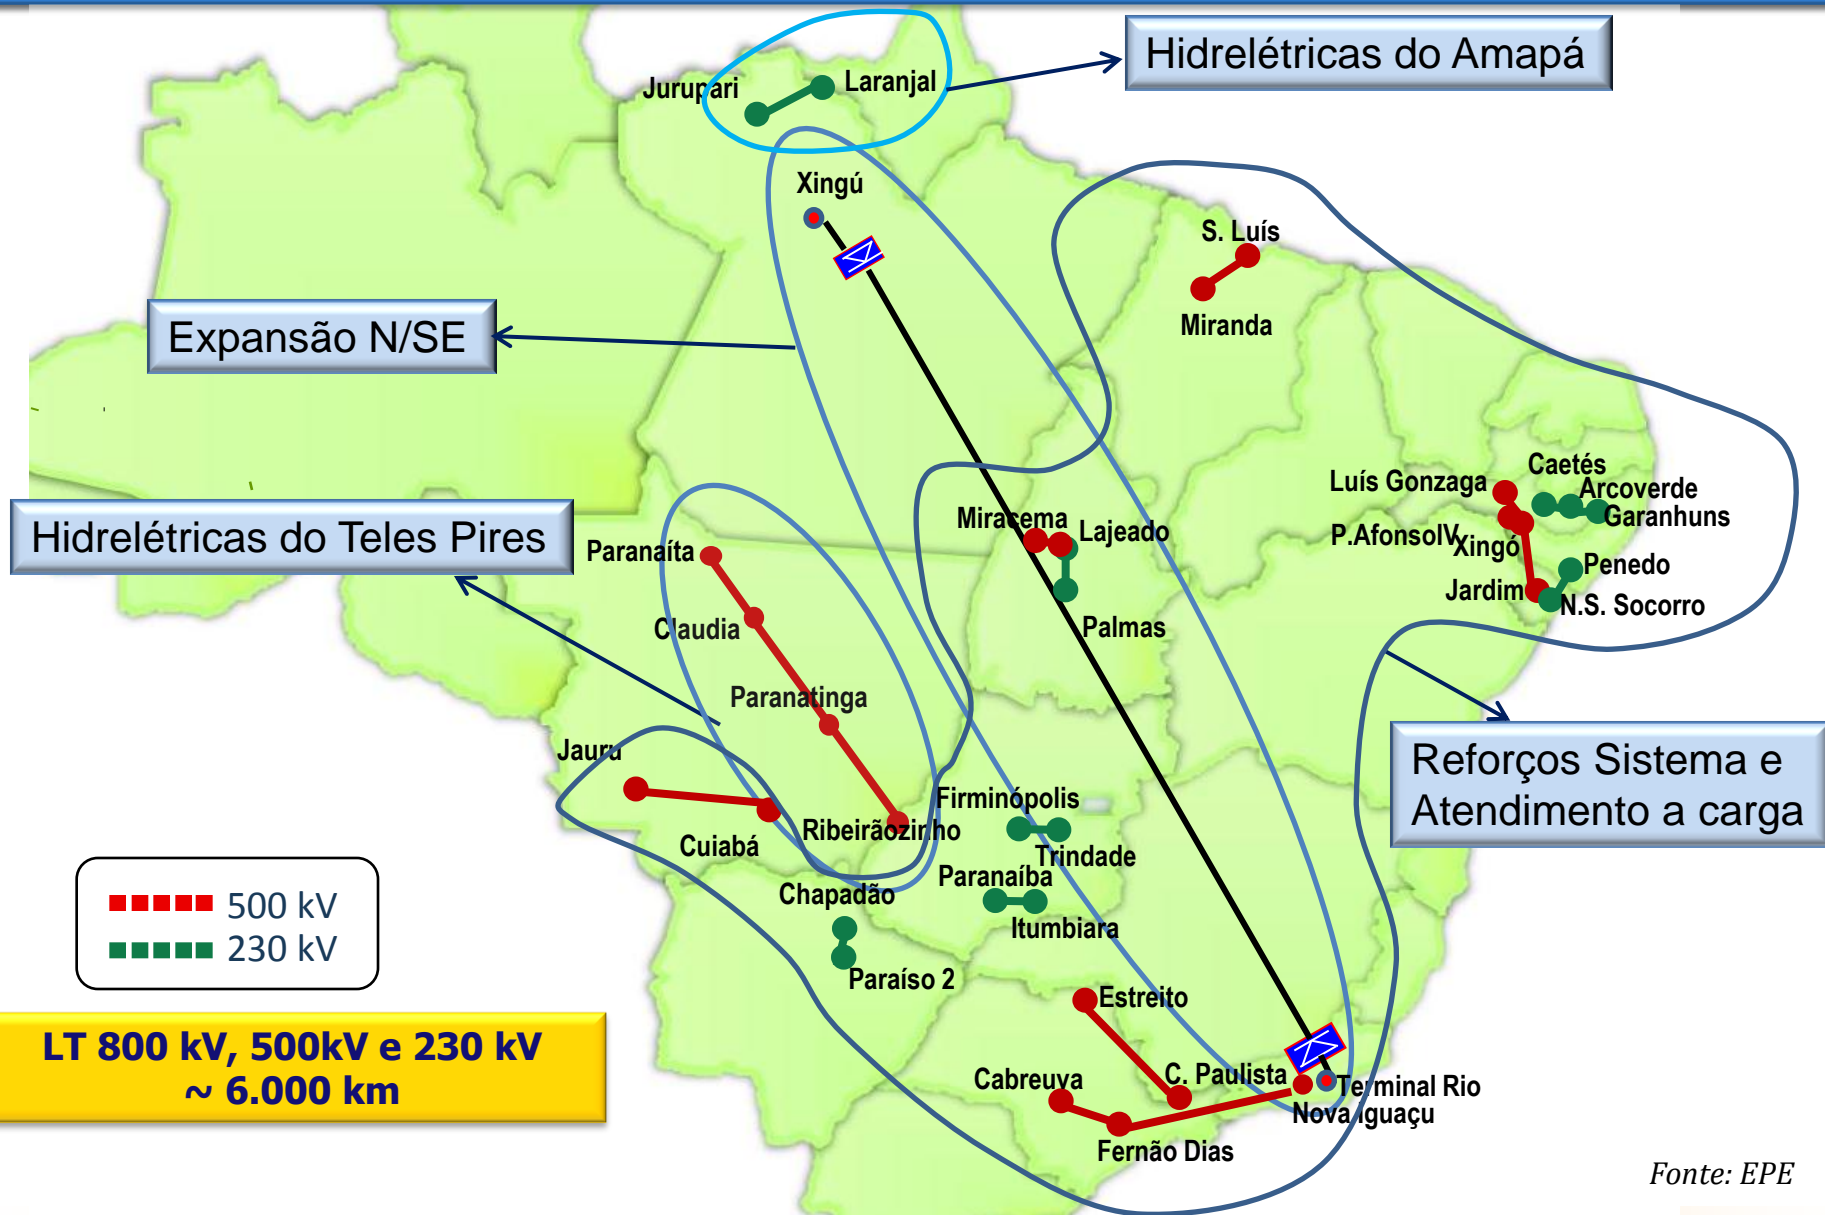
Hidrelétricas do Amapá

Jurupari

Laranjal

Xingú

Expansão N/SE

S. Luís

Miranda

Hidrelétricas do Teles Pires

Paranaíta

Claudia

Paranatinga

Miracema

Lajeado

Palmas

Luís Gonzaga

Caetés

Arcoverde

Garanhuns

P.AfonsoIV

Xingó

Penedo

Jardim

N.S. Socorro

Reforços Sistema e Atendimento a carga

Jauru

Cuiabá

Ribeirãozinho

Firminópolis

Trindade

Paranaíba

Itumbiara

Chapadão

Paraíso 2

Estreito

Cabreuva

C. Paulista

Terminal Rio

Nova Iguaçu

Fernão Dias

500 kV
230 kV

LT 800 kV, 500kV e 230 kV
~ 6.000 km

Fonte: EPE